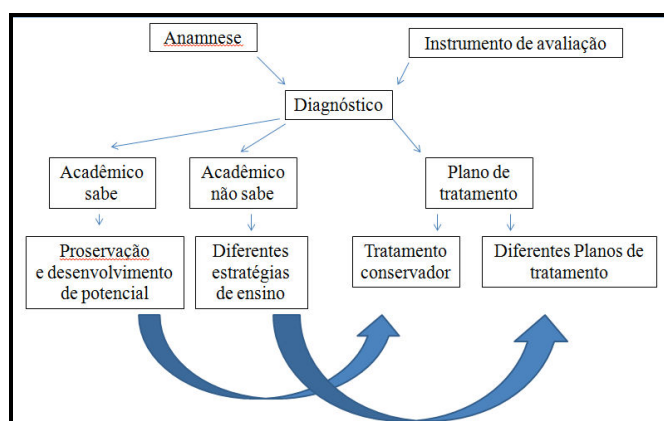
Anamnese

Instrumento de avaliação

Diagnóstico

Acadêmico sabe

Acadêmico não sabe

Plano de tratamento

Proservação e desenvolvimento de potencial

Diferentes estratégias de ensino

Tratamento conservador

Diferentes Planos de tratamento